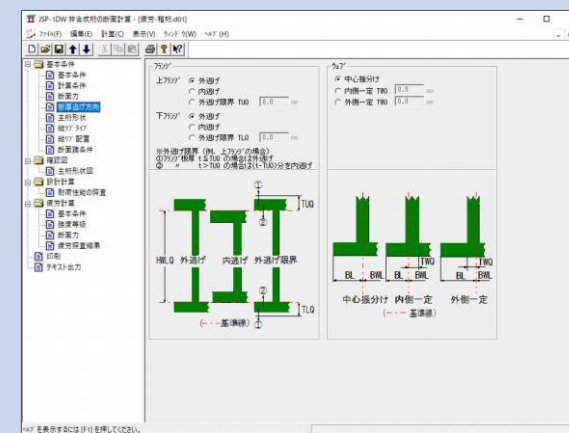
JSP-1DW 鉄桁成形の断面計算 - [疲労-報告.d01]

ﾌｧｲﾙ(F) 編集(E) 計算(C) 表示(V) ｳｨﾝﾄﾞｳ(W) ﾍﾙﾌﾟ(H)

基本条件
基本条件
計算条件
断面力
板厚逃げ方向
主桁形状
縦ﾘﾌﾞ ﾀｲﾌﾟ
縦ﾘﾌﾞ 配置
断面諸条件
確認図
主桁形状図
設計計算
耐荷性能の照査
疲労計算
基本条件
強度等級
断面力
疲労照査結果
印刷
テキスト出力

ﾌﾗﾝｼﾞ
上ﾌﾗﾝｼﾞ
外逃げ
内逃げ
外逃げ限界 TUQ 0.0 mm
下ﾌﾗﾝｼﾞ
外逃げ
内逃げ
外逃げ限界 TLQ 0.0 mm
※外逃げ限界 (例. 上ﾌﾗﾝｼﾞの場合)
①ﾌﾗﾝｼﾞ板厚 t≦TUQ の場合は外逃げ
② 〃 t>TUQ の場合は(t-TUQ)分を内逃げ

ｳｪﾌﾞ
中心振分け
内側一定 TWQ 0.0 mm
外側一定 TWQ 0.0 mm

①
②
TUQ
HWLQ
外逃げ
内逃げ
外逃げ限界
②
①
TLQ
基準線

TWQ
TWQ
BL
BWL
BL
BWL
BL
BWL
中心振分け
内側一定
外側一定
基準線

ﾍﾙﾌﾟを表示するには [F1] を押してください。